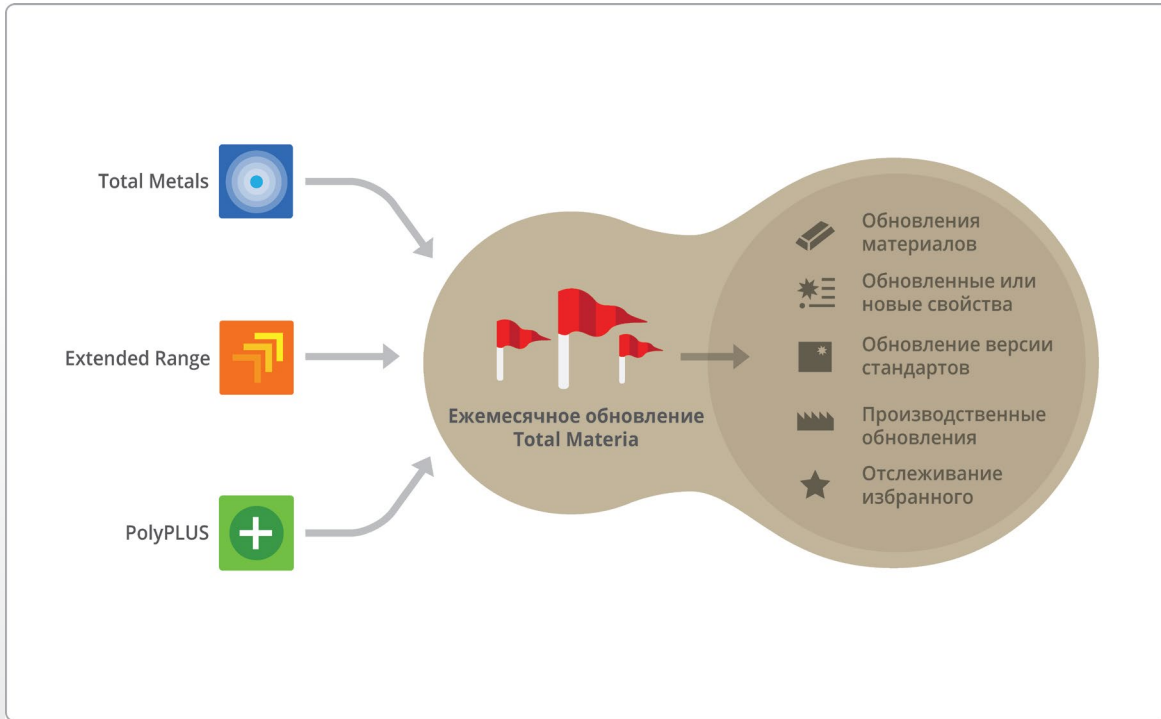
Total Metals

Extended Range

PolyPLUS

Ежемесячное обновление Total Materia

Обновления материалов

Обновленные или новые свойства

Обновление версии стандартов

Производственные обновления

Отслеживание избранного